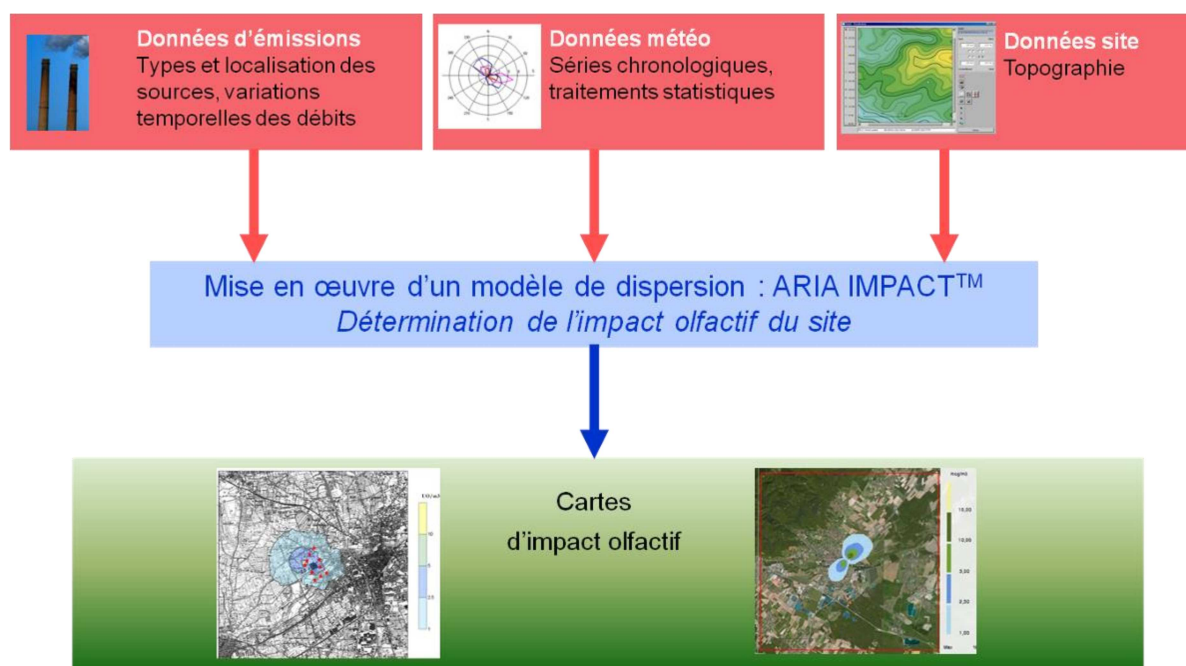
Données d'émissions
Types et localisation des sources, variations temporelles des débits

Données météo
Séries chronologiques, traitements statistiques

Données site
Topographie

Mise en œuvre d'un modèle de dispersion : ARIA IMPACT$^{TM}$
*Détermination de l'impact olfactif du site*

Cartes d'impact olfactif

UOE/m3
10
5
2,5
1

mg/m3
15,00
10,00
5,00
2,50
1,00